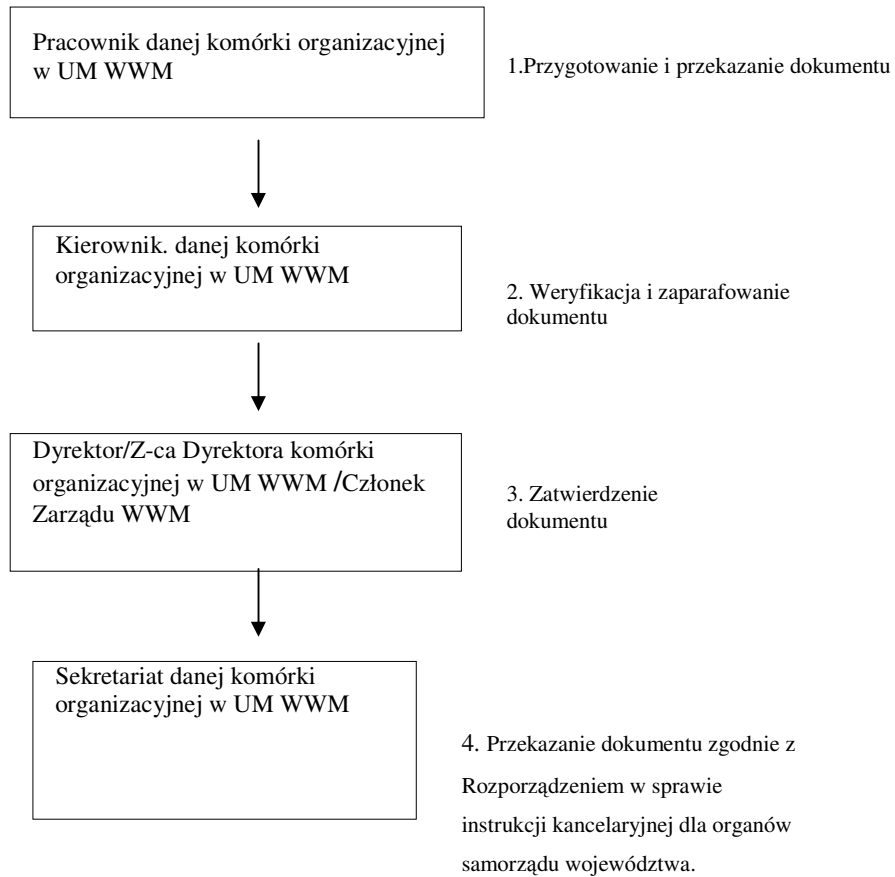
Pracownik danej komórki organizacyjnej w UM WWM

1.Przygotowanie i przekazanie dokumentu

Kierownik. danej komórki organizacyjnej w UM WWM

2. Weryfikacja i zaparafowanie dokumentu

Dyrektor/Z-ca Dyrektora komórki organizacyjnej w UM WWM /Członek Zarządu WWM

3. Zatwierdzenie dokumentu

Sekretariat danej komórki organizacyjnej w UM WWM

4. Przekazanie dokumentu zgodnie z Rozporządzeniem w sprawie instrukcji kancelaryjnej dla organów samorządu województwa.